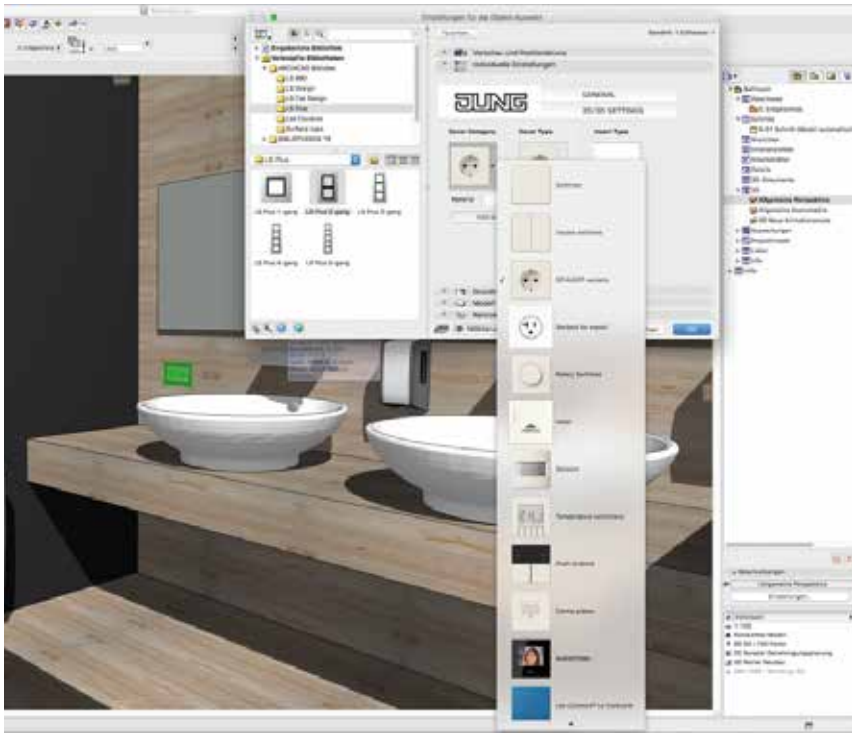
Einstellungen für die Objekt-Auswahl

Eingebettete Bibliothek
Verknüpfte Bibliotheken
LS 990
LS Design
LS Plus

LS Plus

LS Plus 1-gang
LS Plus 2-gang
LS Plus 3-gang
LS Plus 4-gang
LS Plus 5-gang

Vorschau- und Positionieroptionen
Individuelle Einstellungen

JUNG

GENERAL
20/30 SETTINGS

Device Category
Device Type
Insert Type

Switches
Double switches
SCHUKO® sockets
Sockets for export
Rotary Switches
Inlet
Sensors
Temperature controllers
Push-buttons
Communication
Live Control